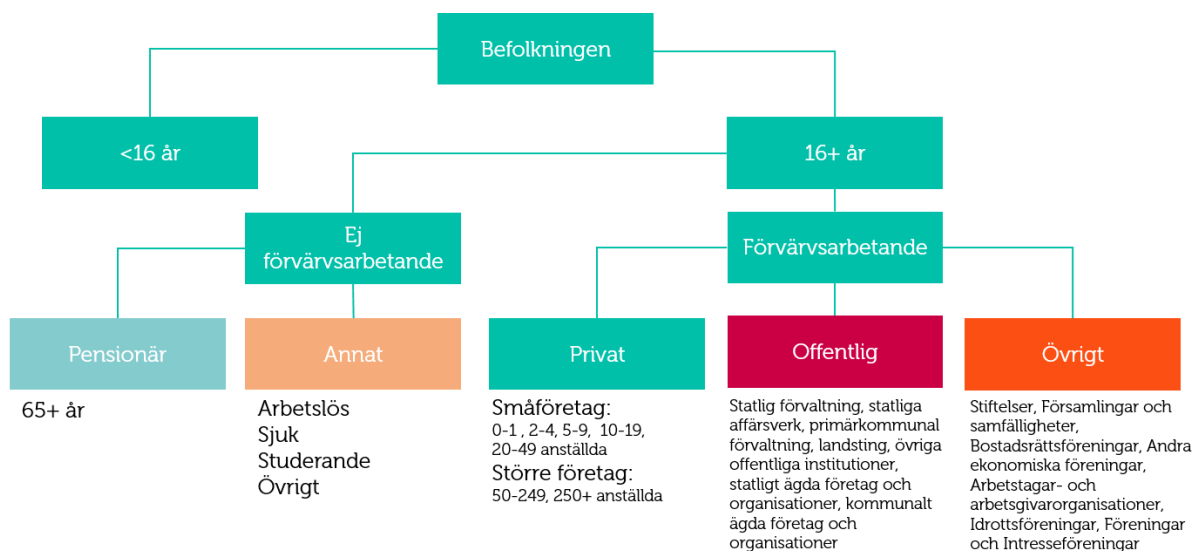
Befolkningen

<16 år

16+ år

Ej förvärvsarbetande

Förvärvsarbetande

Pensionär

65+ år

Annat

Arbetslös
Sjuk
Studerande
Övrigt

Privat

Småföretag:
0-1 , 2-4, 5-9, 10-19, 20-49 anställda
Större företag:
50-249, 250+ anställda

Offentlig

Statlig förvaltning, statliga affärsverk, primärkommunal förvaltning, landsting, övriga offentliga institutioner, statligt ägda företag och organisationer, kommunalt ägda företag och organisationer

Övrigt

Stiftelser, Församlingar och samfälligheter, Bostadsrättsföreningar, Andra ekonomiska föreningar, Arbetstagar- och arbetsgivarorganisationer, Idrottsföreningar, Föreningar och Intresseföreningar